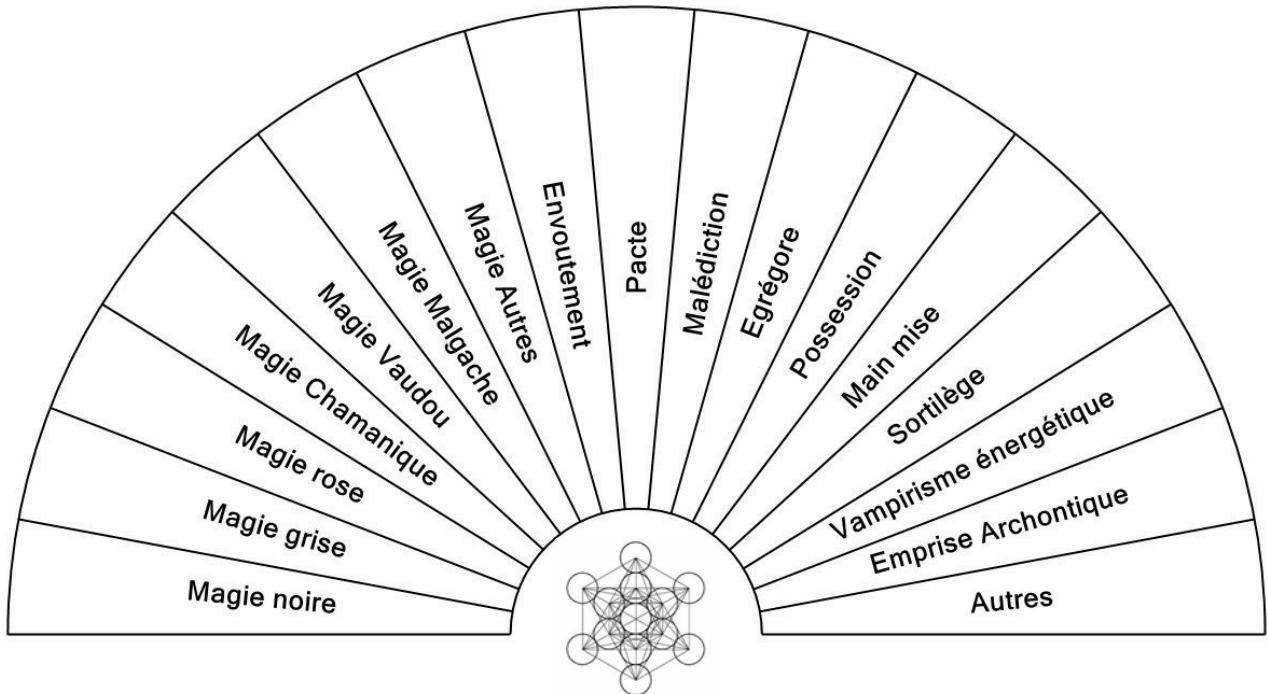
Magie noire
Magie grise
Magie rose
Magie Chamanique
Magie Vaudou
Magie Malgache
Magie Autres
Envoutement
Pacte
Malédiction
Egrégore
Possession
Main mise
Sortilège
Vampirisme énergétique
Emprise Archontique
Autres